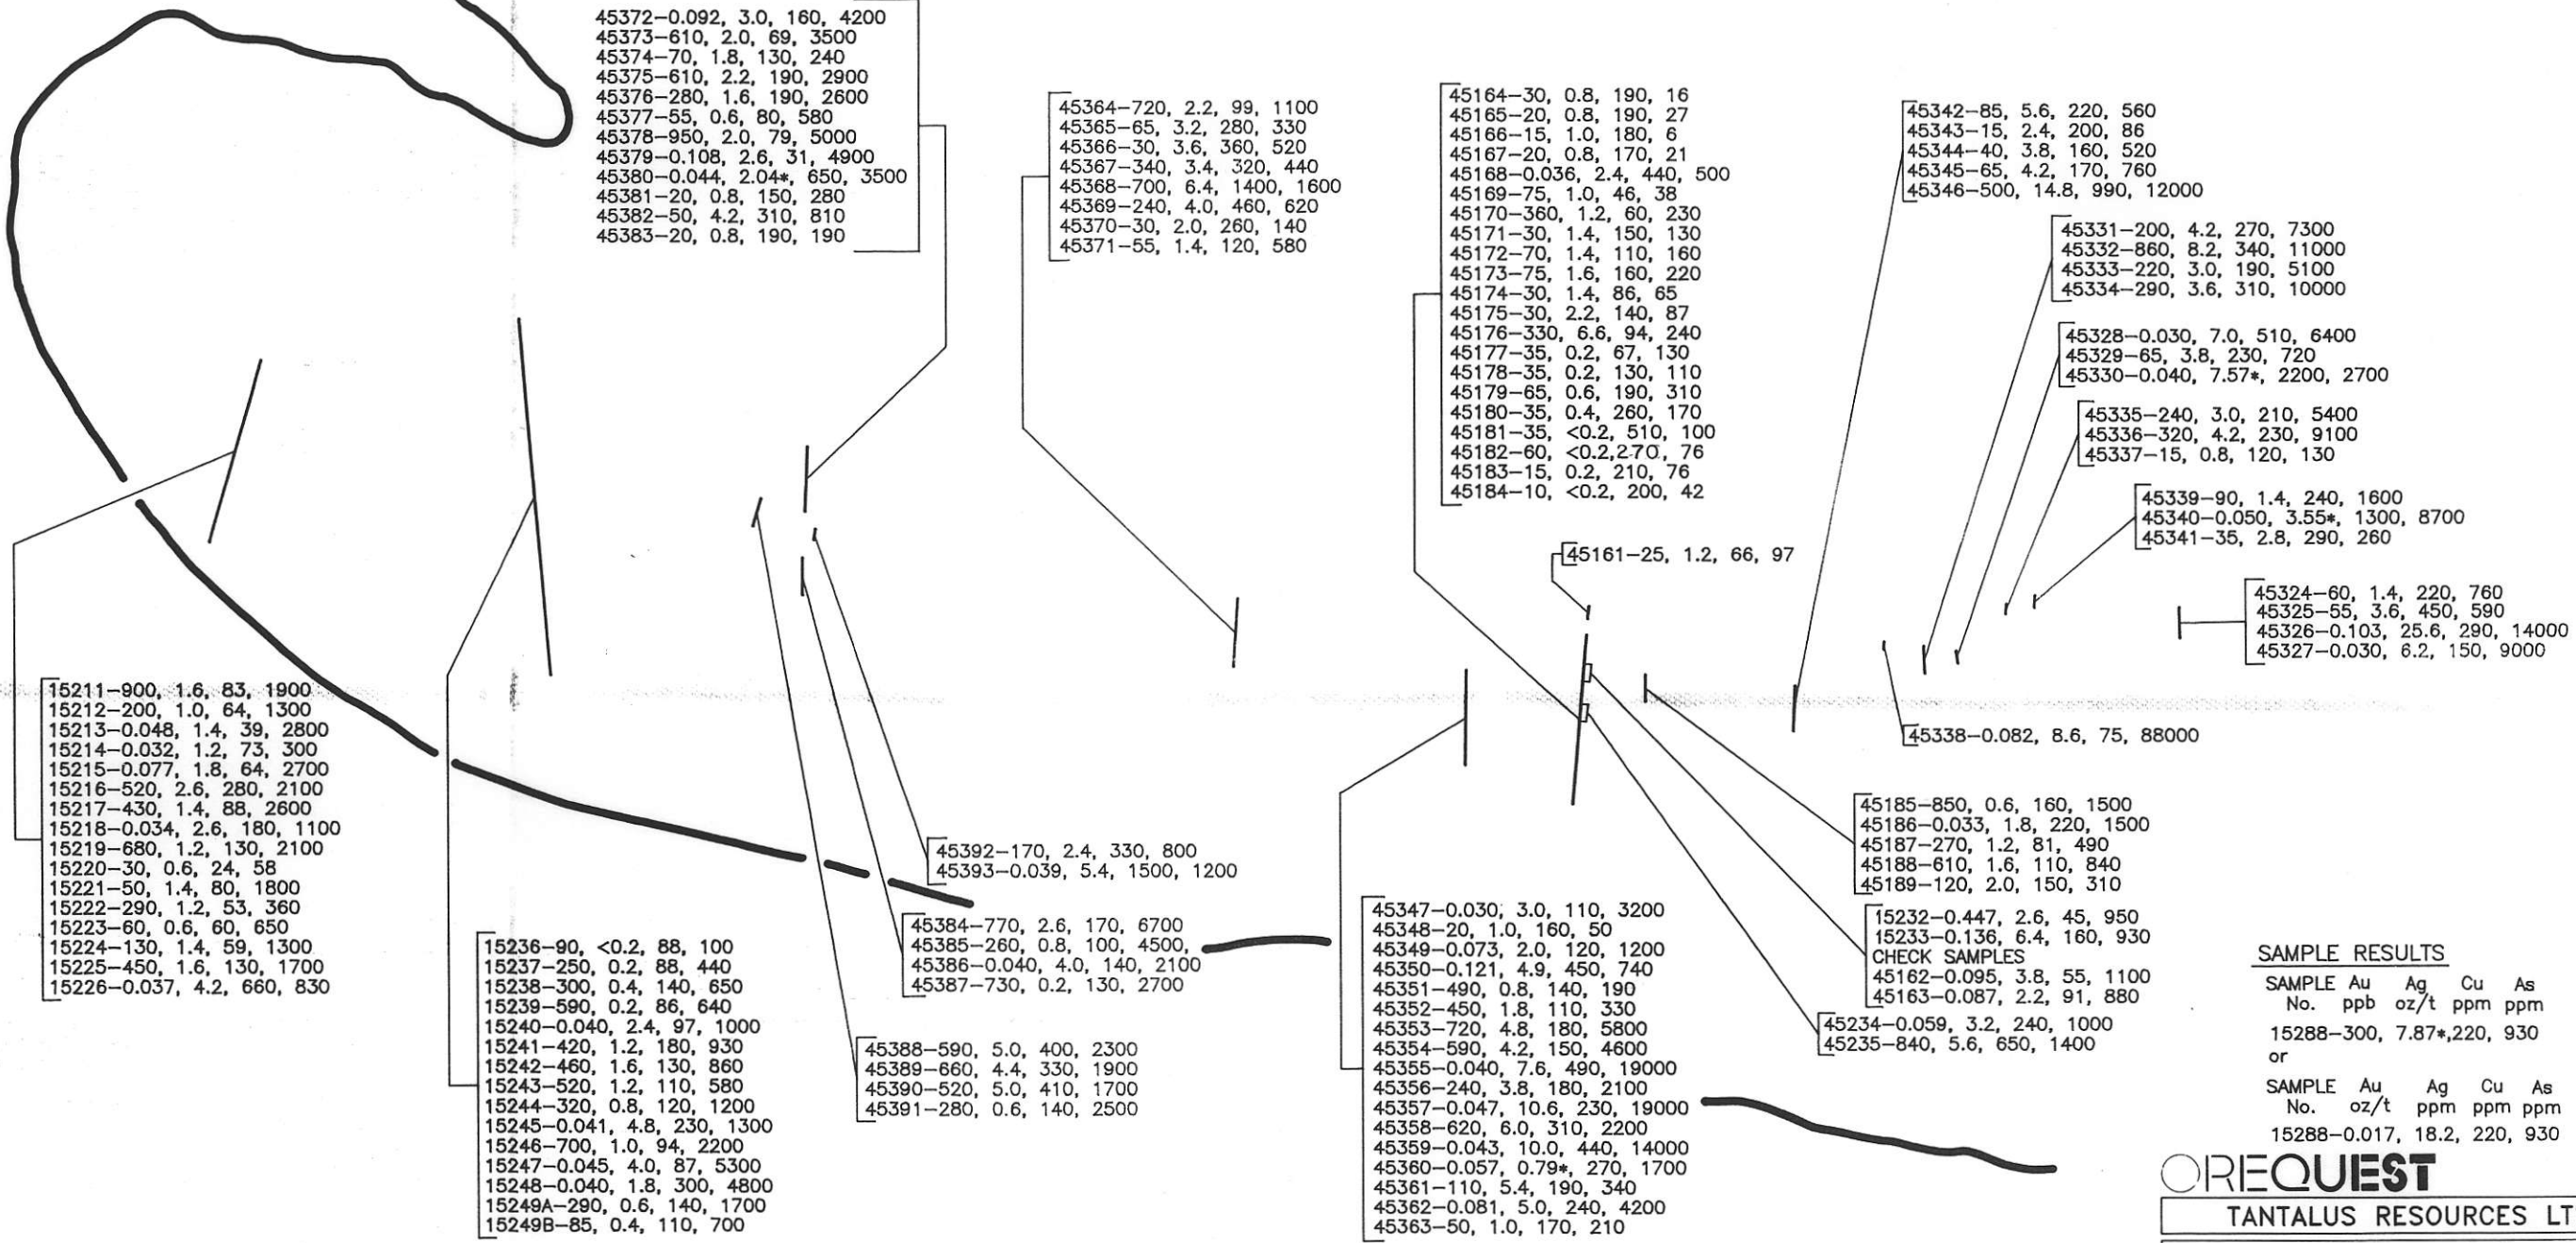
45372–0.092, 3.0, 160, 4200
45373–610, 2.0, 69, 3500
45374–70, 1.8, 130, 240
45375–610, 2.2, 190, 2900
45376–280, 1.6, 190, 2600
45377–55, 0.6, 80, 580
45378–950, 2.0, 79, 5000
45379–0.108, 2.6, 31, 4900
45380–0.044, 2.04*, 650, 3500
45381–20, 0.8, 150, 280
45382–50, 4.2, 310, 810
45383–20, 0.8, 190, 190

45364–720, 2.2, 99, 1100
45365–65, 3.2, 280, 330
45366–30, 3.6, 360, 520
45367–340, 3.4, 320, 440
45368–700, 6.4, 1400, 1600
45369–240, 4.0, 460, 620
45370–30, 2.0, 260, 140
45371–55, 1.4, 120, 580

45164–30, 0.8, 190, 16
45165–20, 0.8, 190, 27
45166–15, 1.0, 180, 6
45167–20, 0.8, 170, 21
45168–0.036, 2.4, 440, 500
45169–75, 1.0, 46, 38
45170–360, 1.2, 60, 230
45171–30, 1.4, 150, 130
45172–70, 1.4, 110, 160
45173–75, 1.6, 160, 220
45174–30, 1.4, 86, 65
45175–30, 2.2, 140, 87
45176–330, 6.6, 94, 240
45177–35, 0.2, 67, 130
45178–35, 0.2, 130, 110
45179–65, 0.6, 190, 310
45180–35, 0.4, 260, 170
45181–35, <0.2, 510, 100
45182–60, <0.2, 270, 76
45183–15, 0.2, 210, 76
45184–10, <0.2, 200, 42

45342–85, 5.6, 220, 560
45343–15, 2.4, 200, 86
45344–40, 3.8, 160, 520
45345–65, 4.2, 170, 760
45346–500, 14.8, 990, 12000

45331–200, 4.2, 270, 7300
45332–860, 8.2, 340, 11000
45333–220, 3.0, 190, 5100
45334–290, 3.6, 310, 10000

45328–0.030, 7.0, 510, 6400
45329–65, 3.8, 230, 720
45330–0.040, 7.57*, 2200, 2700

45335–240, 3.0, 210, 5400
45336–320, 4.2, 230, 9100
45337–15, 0.8, 120, 130

45339–90, 1.4, 240, 1600
45340–0.050, 3.55*, 1300, 8700
45341–35, 2.8, 290, 260

45161–25, 1.2, 66, 97

45324–60, 1.4, 220, 760
45325–55, 3.6, 450, 590
45326–0.103, 25.6, 290, 14000
45327–0.030, 6.2, 150, 9000

15211–900, 1.6, 83, 1900
15212–200, 1.0, 64, 1300
15213–0.048, 1.4, 39, 2800
15214–0.032, 1.2, 73, 300
15215–0.077, 1.8, 64, 2700
15216–520, 2.6, 280, 2100
15217–430, 1.4, 88, 2600
15218–0.034, 2.6, 180, 1100
15219–680, 1.2, 130, 2100
15220–30, 0.6, 24, 58
15221–50, 1.4, 80, 1800
15222–290, 1.2, 53, 360
15223–60, 0.6, 60, 650
15224–130, 1.4, 59, 1300
15225–450, 1.6, 130, 1700
15226–0.037, 4.2, 660, 830

45338–0.082, 8.6, 75, 88000

45185–850, 0.6, 160, 1500
45186–0.033, 1.8, 220, 1500
45187–270, 1.2, 81, 490
45188–610, 1.6, 110, 840
45189–120, 2.0, 150, 310

45392–170, 2.4, 330, 800
45393–0.039, 5.4, 1500, 1200

45384–770, 2.6, 170, 6700
45385–260, 0.8, 100, 4500,
45386–0.040, 4.0, 140, 2100
45387–730, 0.2, 130, 2700

15232–0.447, 2.6, 45, 950
15233–0.136, 6.4, 160, 930
CHECK SAMPLES
45162–0.095, 3.8, 55, 1100
45163–0.087, 2.2, 91, 880

45234–0.059, 3.2, 240, 1000
45235–840, 5.6, 650, 1400

15236–90, <0.2, 88, 100
15237–250, 0.2, 88, 440
15238–300, 0.4, 140, 650
15239–590, 0.2, 86, 640
15240–0.040, 2.4, 97, 1000
15241–420, 1.2, 180, 930
15242–460, 1.6, 130, 860
15243–520, 1.2, 110, 580
15244–320, 0.8, 120, 1200
15245–0.041, 4.8, 230, 1300
15246–700, 1.0, 94, 2200
15247–0.045, 4.0, 87, 5300
15248–0.040, 1.8, 300, 4800
15249A–290, 0.6, 140, 1700
15249B–85, 0.4, 110, 700

45388–590, 5.0, 400, 2300
45389–660, 4.4, 330, 1900
45390–520, 5.0, 410, 1700
45391–280, 0.6, 140, 2500

45347–0.030, 3.0, 110, 3200
45348–20, 1.0, 160, 50
45349–0.073, 2.0, 120, 1200
45350–0.121, 4.9, 450, 740
45351–490, 0.8, 140, 190
45352–450, 1.8, 110, 330
45353–720, 4.8, 180, 5800
45354–590, 4.2, 150, 4600
45355–0.040, 7.6, 490, 19000
45356–240, 3.8, 180, 2100
45357–0.047, 10.6, 230, 19000
45358–620, 6.0, 310, 2200
45359–0.043, 10.0, 440, 14000
45360–0.057, 0.79*, 270, 1700
45361–110, 5.4, 190, 340
45362–0.081, 5.0, 240, 4200
45363–50, 1.0, 170, 210

SAMPLE RESULTS
SAMPLE No. Au ppb Ag oz/t Cu ppm As ppm
15288–300, 7.87*,220, 930
or
SAMPLE No. Au oz/t Ag ppm Cu ppm As ppm
15288–0.017, 18.2, 220, 930

OREQUEST
TANTALUS RESOURCES LT